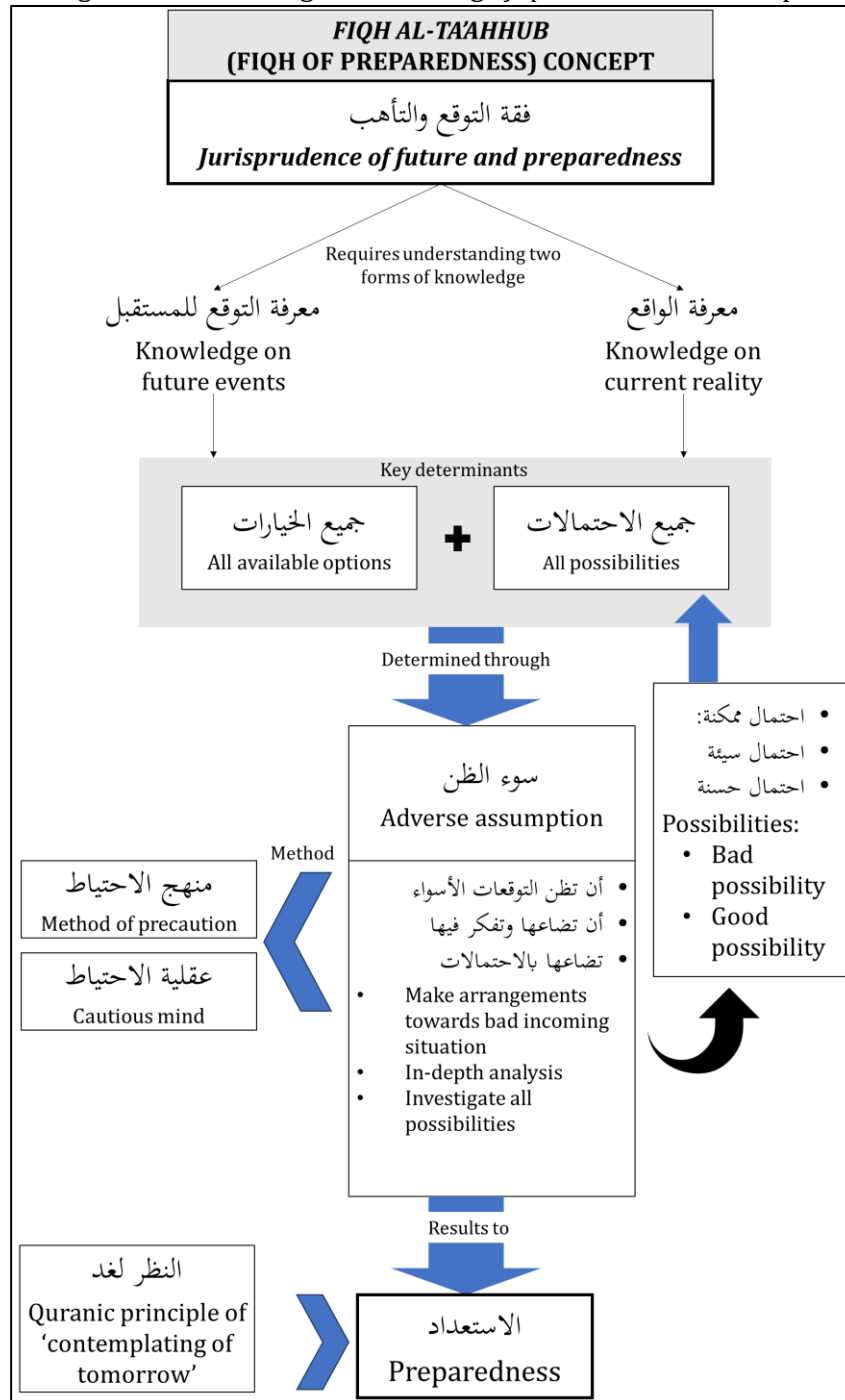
FIQH AL-TA'AHHUB
(FIQH OF PREPAREDNESS) CONCEPT

فقة التوقع والتأهب
Jurisprudence of future and preparedness

Requires understanding two forms of knowledge

معرفة التوقع للمستقبل
Knowledge on future events

معرفة الواقع
Knowledge on current reality

Key determinants

جميع الخيارات
All available options

جميع الاحتمالات
All possibilities

Determined through

- احتمال ممكنة:
- احتمال سيئة
- احتمال حسنة

Possibilities:
- Bad possibility
- Good possibility

سوء الظن
Adverse assumption

Method

منهج الاحتياط
Method of precaution

عقلية الاحتياط
Cautious mind

- أن تظن التوقعات الأسواء
- أن تضاعها وتفكر فيها
- تضاعها بالاحتمالات
- Make arrangements towards bad incoming situation
- In-depth analysis
- Investigate all possibilities

Results to

النظر لغد
Quranic principle of 'contemplating of tomorrow'

الاستعداد
Preparedness